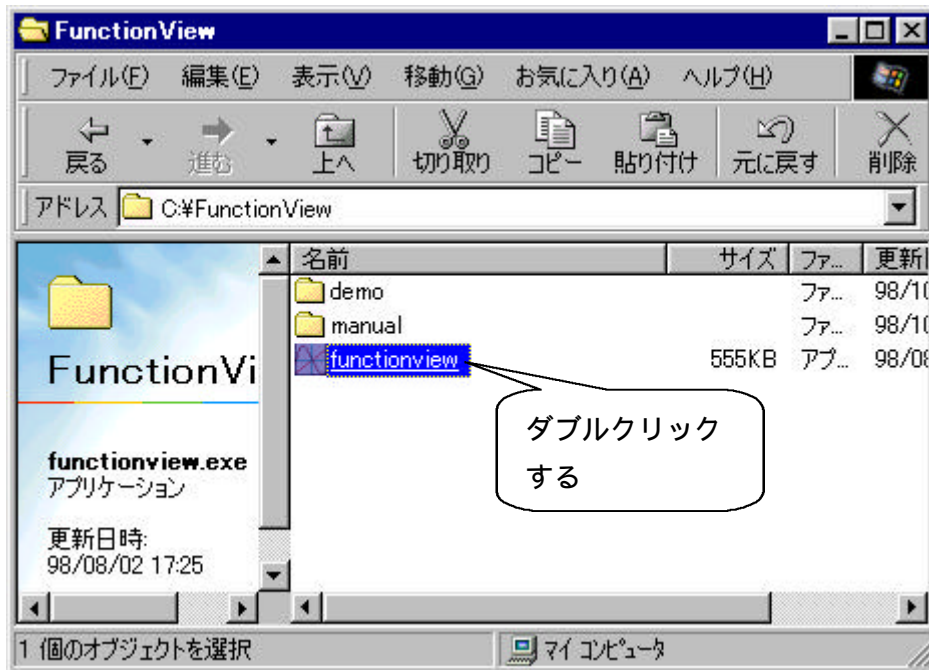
FunctionView

ファイル(F) 編集(E) 表示(V) 移動(G) お気に入り(A) ヘルプ(H)

戻る 進む 上へ 切り取り コピー 貼り付け 元に戻す 削除

アドレス C:¥FunctionView

FunctionVi

functionview.exe
アプリケーション

更新日時:
98/08/02 17:25

| 名前 | サイズ | ファ... | 更新 |
|---|---|---|---|
| demo | | ファ... | 98/10 |
| manual | | ファ... | 98/10 |
| functionview | 555KB | アプ... | 98/08 |

ダブルクリックする

1 個のオブジェクトを選択

マイ コンピュータ